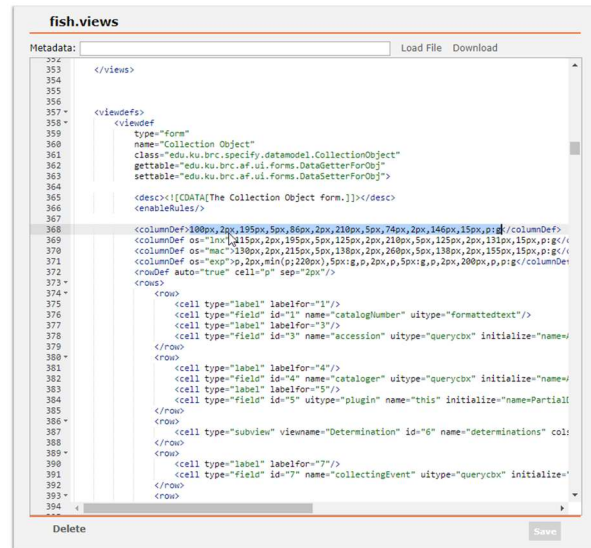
fish.views

Metadata: Load File Download

352
353 </views>
354
355
356
357 <viewdefs>
358 <viewdef
359 type="form"
360 name="Collection Object"
361 class="edu.ku.brc.specify.datamodel.CollectionObject"
362 gettable="edu.ku.brc.af.ui.forms.DataGetterForObj"
363 settable="edu.ku.brc.af.ui.forms.DataSetterForObj">
364
365 <desc><![CDATA[The Collection Object form.]]></desc>
366 <enableRules/>
367
368 <columnDef>100px,2px,195px,5px,86px,2px,210px,5px,74px,2px,146px,15px,p:g</columnDef>
369 <columnDef os="lnx">115px,2px,195px,5px,125px,2px,210px,5px,125px,2px,131px,15px,p:g</c
370 <columnDef os="mac">130px,2px,215px,5px,138px,2px,260px,5px,138px,2px,155px,15px,p:g</c
371 <columnDef os="exp">p,2px,min(p;220px),5px:g,p,2px,p,5px:g,p,2px,200px,p,p:g</columnDe
372 <rowDef auto="true" cell="p" sep="2px"/>
373 <rows>
374 <row>
375 <cell type="label" labelfor="1"/>
376 <cell type="field" id="1" name="catalogNumber" uitype="formattedtext"/>
377 <cell type="label" labelfor="3"/>
378 <cell type="field" id="3" name="accession" uitype="querycbx" initialize="name=
379 </row>
380 <row>
381 <cell type="label" labelfor="4"/>
382 <cell type="field" id="4" name="cataloger" uitype="querycbx" initialize="name=
383 <cell type="label" labelfor="5"/>
384 <cell type="field" id="5" uitype="plugin" name="this" initialize="name=Partial
385 </row>
386 <row>
387 <cell type="subview" viewname="Determination" id="6" name="determinations" col
388 </row>
389 <row>
390 <cell type="label" labelfor="7"/>
391 <cell type="field" id="7" name="collectingEvent" uitype="querycbx" initialize=
392 </row>
393 <row>
394

Delete Save